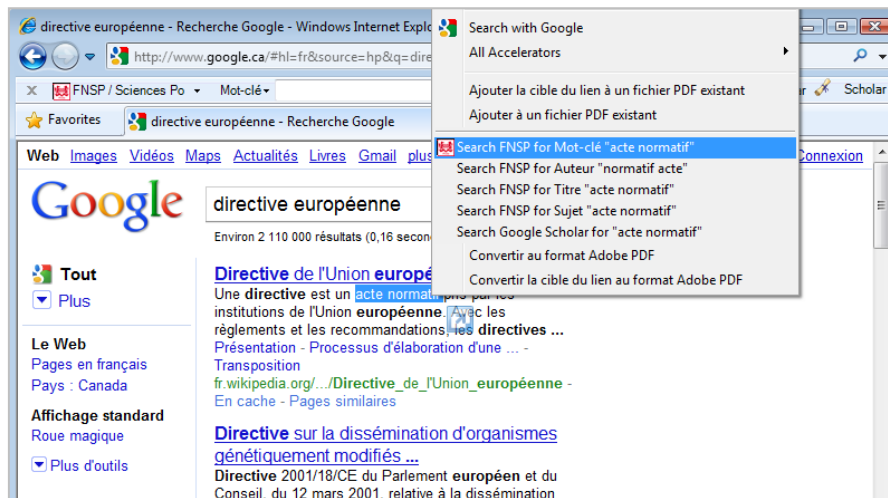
directive européenne - Recherche Google - Windows Internet Explo

http://www.google.ca/#hl=fr&source=hp&q=dire

FNSP / Sciences Po Mot-clé

Favorites directive européenne - Recherche Google

Search with Google
All Accelerators
Ajouter la cible du lien à un fichier PDF existant
Ajouter à un fichier PDF existant
Search FNSP for Mot-clé "acte normatif"
Search FNSP for Auteur "normatif acte"
Search FNSP for Titre "acte normatif"
Search FNSP for Sujet "acte normatif"
Search Google Scholar for "acte normatif"
Convertir au format Adobe PDF
Convertir la cible du lien au format Adobe PDF

Scholar

Web Images Vidéos Maps Actualités Livres Gmail plus

Connexion

Google

directive européenne

Environ 2 110 000 résultats (0,16 secon

Tout
Plus

Le Web
Pages en français
Pays : Canada

Affichage standard
Roue magique

Plus d'outils

Directive de l'Union europé
Une directive est un acte normatif pris par les institutions de l'Union européenne. Avec les règlements et les recommandations, les directives ...
Présentation - Processus d'élaboration d'une ... - Transposition
fr.wikipedia.org/.../Directive_de_l'Union_européenne -
En cache - Pages similaires

Directive sur la dissémination d'organismes génétiquement modifiés ...
Directive 2001/18/CE du Parlement européen et du Conseil, du 12 mars 2001, relative à la dissémination